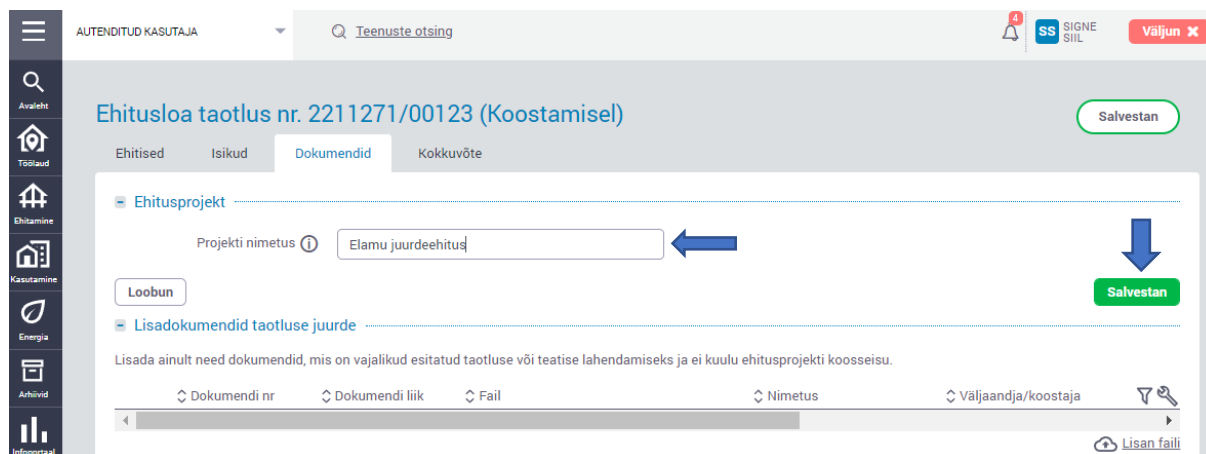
AUTENDITUD KASUTAJA

Teenuste otsing

4

SS SIGNE SIIL

Väljun

Avaleht

Töölaud

Ehitamine

Kasutamine

Energia

Arhiivid

Infoportaal

Ehitusloa taotlus nr. 2211271/00123 (Koostamisel)

Salvestan

Ehitised | Isikud | Dokumendid | Kokkuvõte

Ehitusprojekt

Projekti nimetus

Elamu juurdeehitus

Loobun

Salvestan

Lisadokumendid taotluse juurde

Lisada ainult need dokumendid, mis on vajalikud esitatud taotluse või teatise lahendamiseks ja ei kuulu ehitusprojekti koosseisu.

| Dokumendi nr | Dokumendi liik | Fail | Nimetus | Väljaandja/koostaja |
|---|---|---|---|---|

Lisan faili